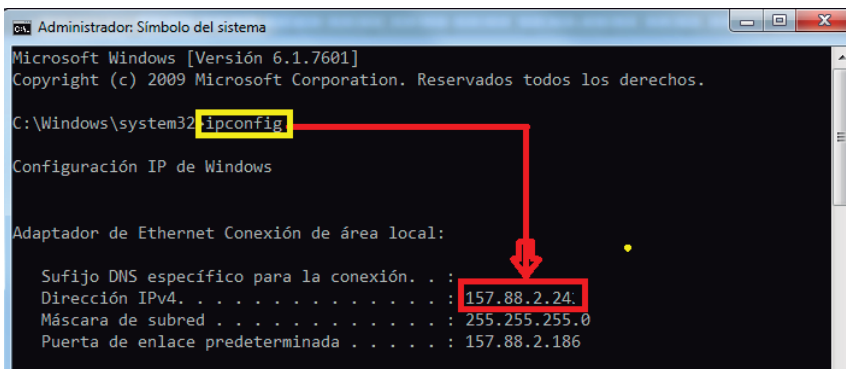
Administrador: Símbolo del sistema

Microsoft Windows [Versión 6.1.7601]
Copyright (c) 2009 Microsoft Corporation. Reservados todos los derechos.

C:\Windows\system32>ipconfig

Configuración IP de Windows

Adaptador de Ethernet Conexión de área local:

Sufijo DNS específico para la conexión. . :
Dirección IPv4. . . . . . . . . . . . . . : 157.88.2.24
Máscara de subred . . . . . . . . . . . . : 255.255.255.0
Puerta de enlace predeterminada . . . . . : 157.88.2.186